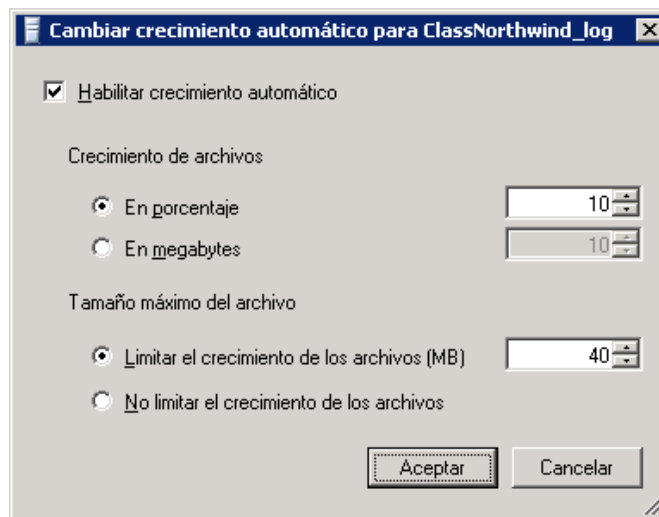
Cambiar crecimiento automático para ClassNorthwind_log

Habilitar crecimiento automático

Crecimiento de archivos

En porcentaje 10

En megabytes 10

Tamaño máximo del archivo

Limitar el crecimiento de los archivos (MB) 40

No limitar el crecimiento de los archivos

Aceptar Cancelar